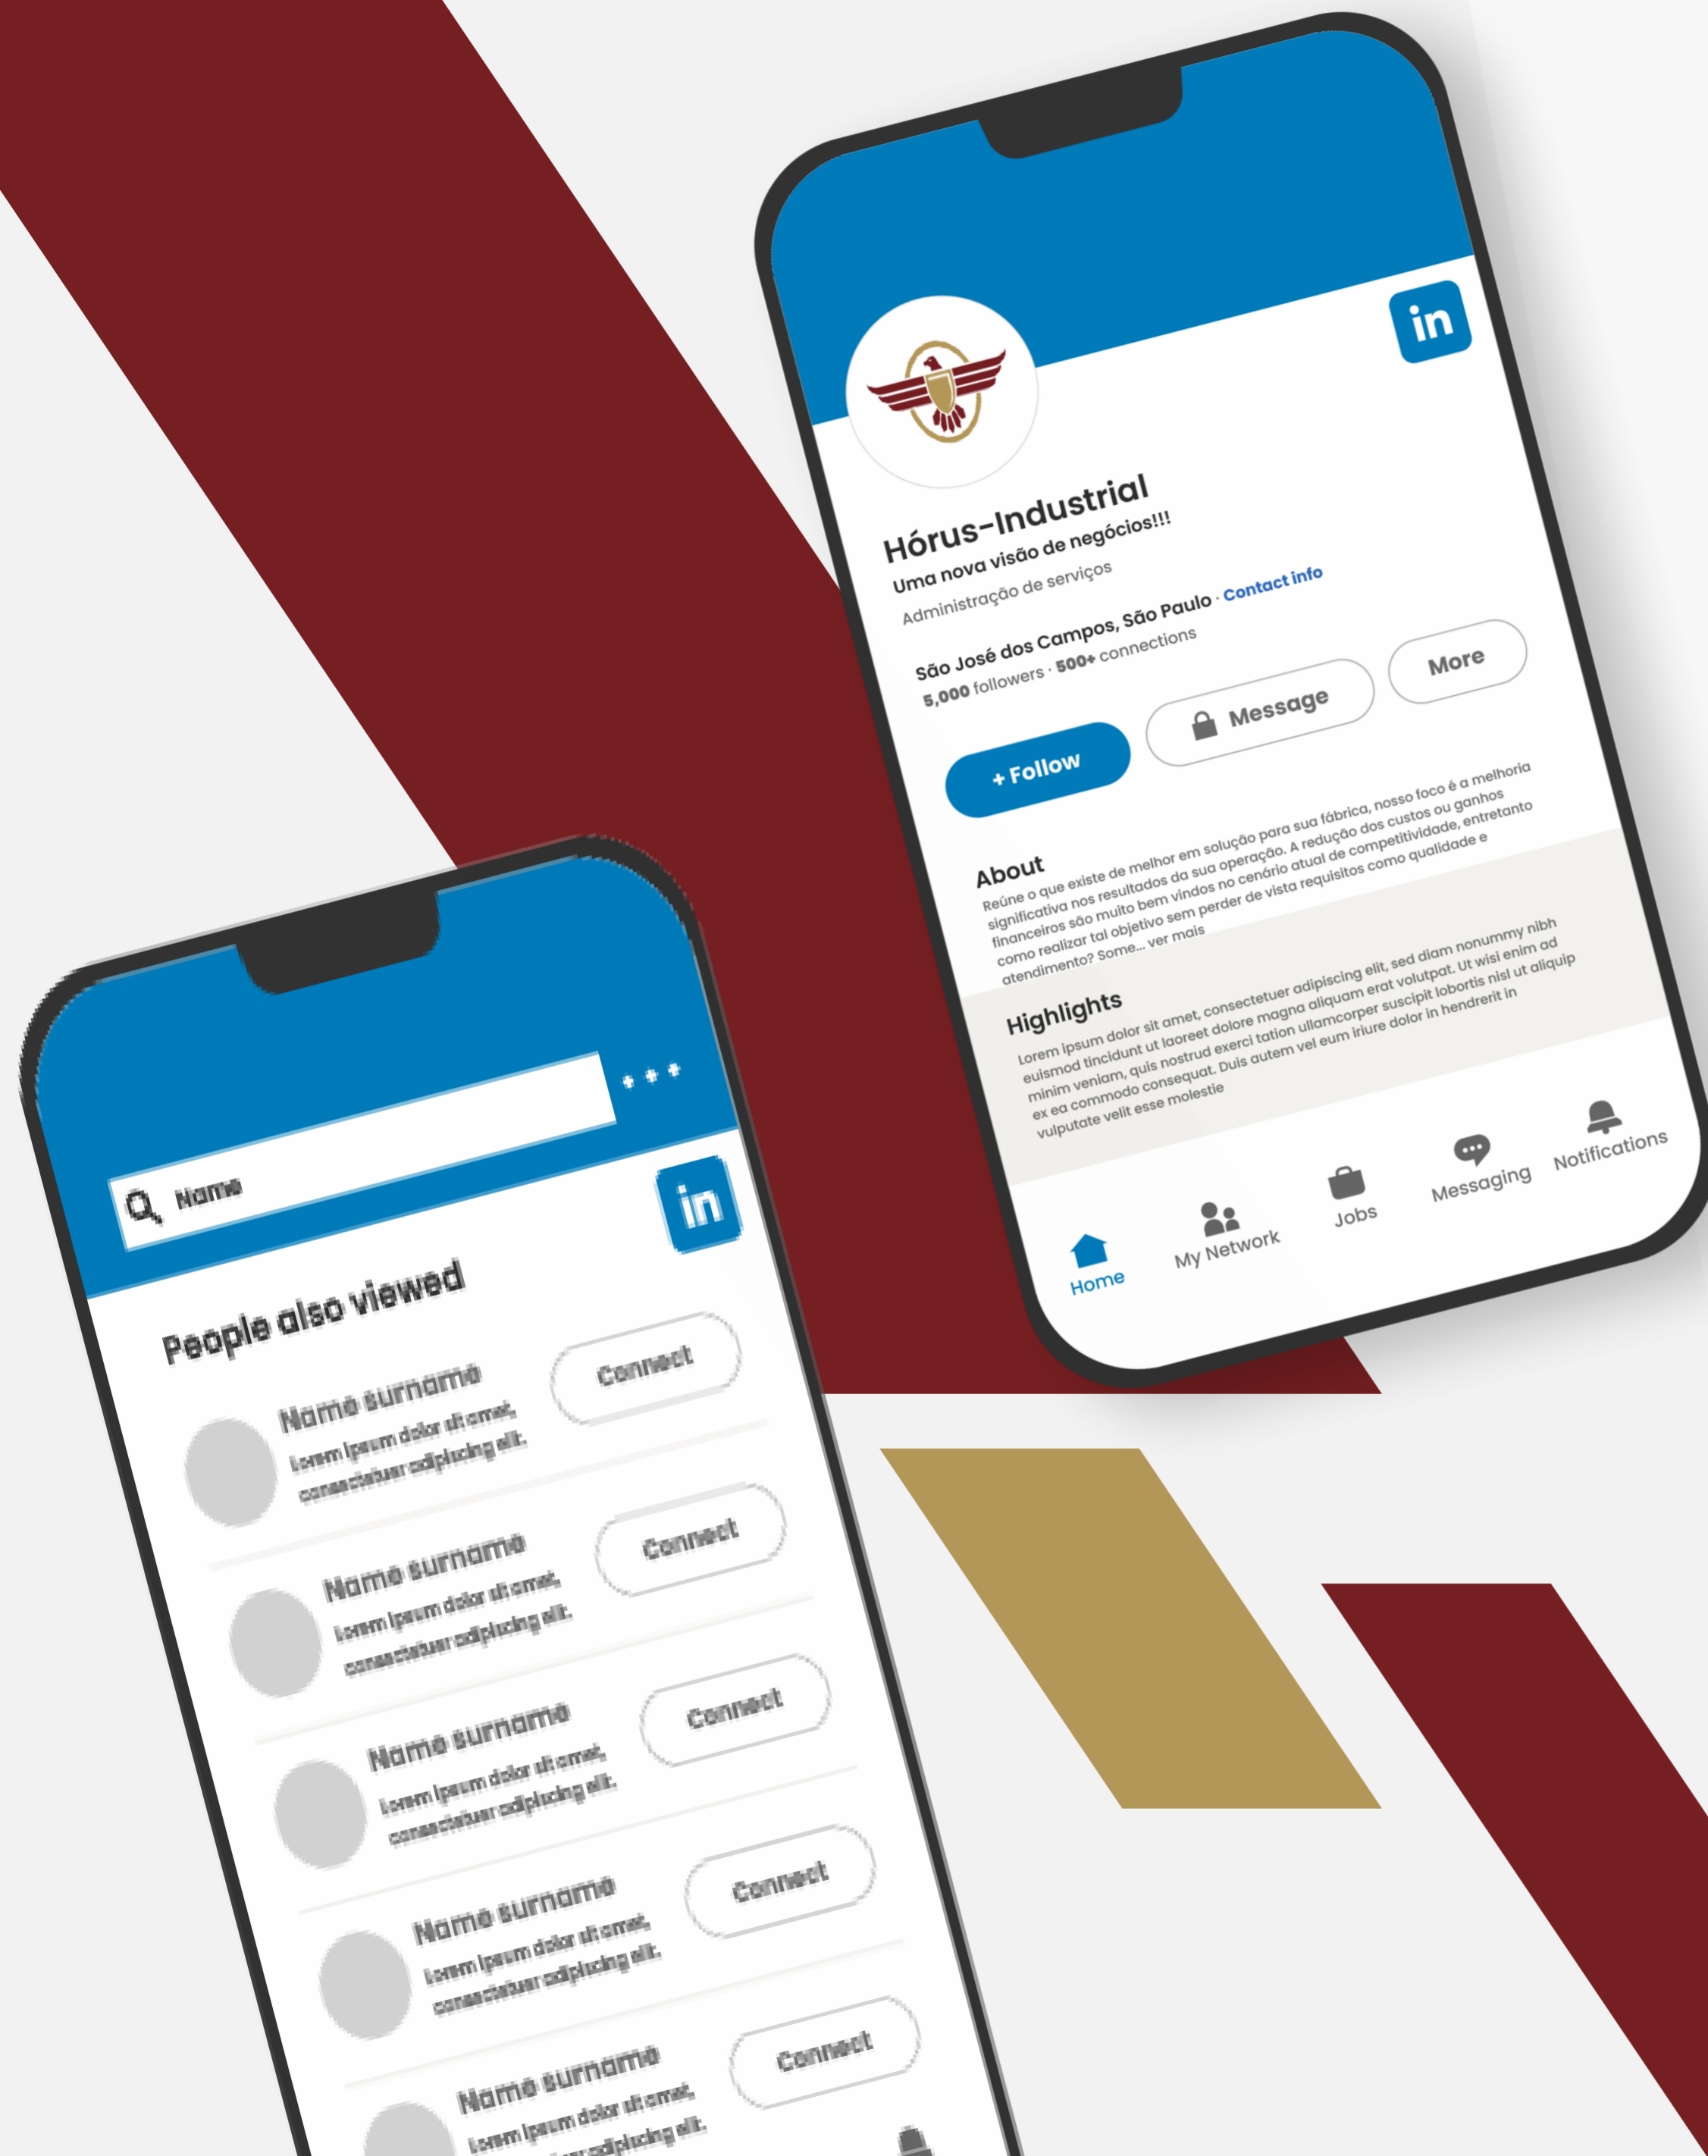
in

Hórus-Industrial
Uma nova visão de negócios!!!
Administração de serviços
São José dos Campos, São Paulo · Contact info
5,000 followers · 500+ connections

+ Follow
Message
More

About
Reúne o que existe de melhor em solução para sua fábrica, nosso foco é a melhoria significativa nos resultados da sua operação. A redução dos custos ou ganhos financeiros são muito bem vindos no cenário atual de competitividade, entretanto como realizar tal objetivo sem perder de vista requisitos como qualidade e atendimento? Some... ver mais

Highlights
Lorem ipsum dolor sit amet, consectetuer adipiscing elit, sed diam nonummy nibh euismod tincidunt ut laoreet dolore magna aliquam erat volutpat. Ut wisi enim ad minim veniam, quis nostrud exerci tation ullamcorper suscipit lobortis nisl ut aliquip ex ea commodo consequat. Duis autem vel eum iriure dolor in hendrerit in vulputate velit esse molestie

Home
My Network
Jobs
Messaging
Notifications

Name
• • •
in

People also viewed

Name surname
Lorem ipsum dolor sit amet, consectetuer adipiscing elit.
Connect

Name surname
Lorem ipsum dolor sit amet, consectetuer adipiscing elit.
Connect

Name surname
Lorem ipsum dolor sit amet, consectetuer adipiscing elit.
Connect

Name surname
Lorem ipsum dolor sit amet, consectetuer adipiscing elit.
Connect

Name surname
Lorem ipsum dolor sit amet, consectetuer adipiscing elit.
Connect